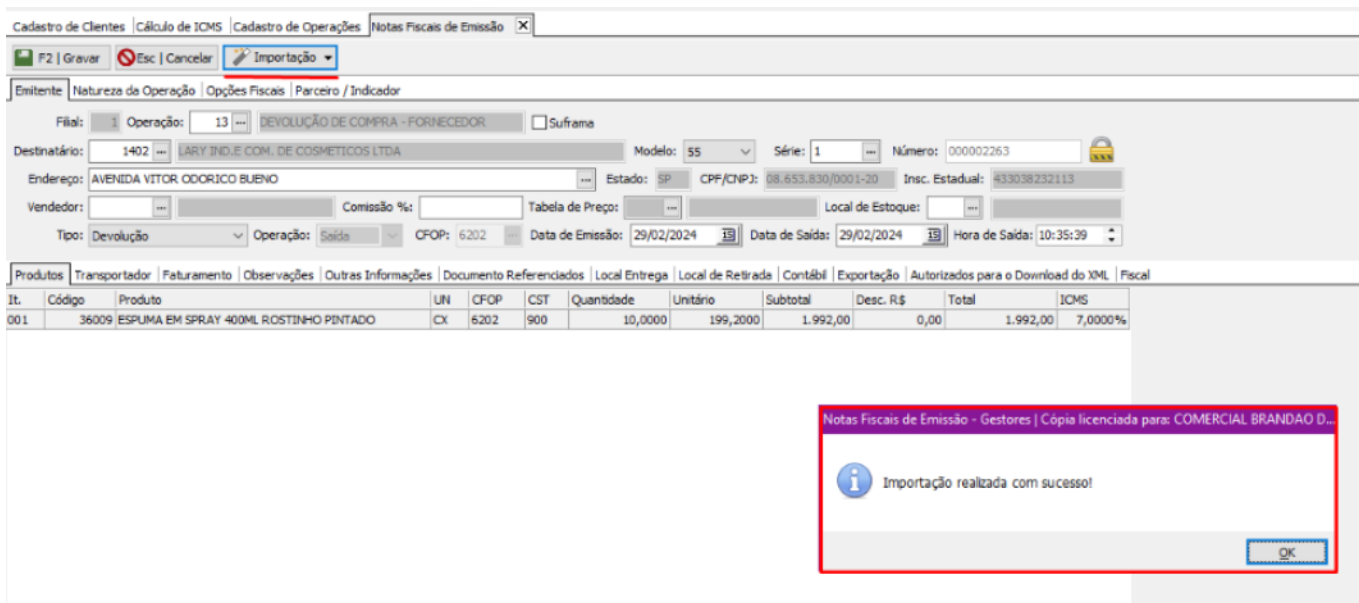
Cadastro de Clientes | Cálculo de ICMS | Cadastro de Operações | Notas Fiscais de Emissão ✕

F2 | Gravar | Esc | Cancelar | Importação ▾

Emitente | Natureza da Operação | Opções Fiscais | Parceiro / Indicador

Filial: 1 Operação: 13 DEVOLUÇÃO DE COMPRA - FORNECEDOR Suframa

Destinatário: 1402 LARY IND.E COM. DE COSMETICOS LTDA Modelo: 55 Série: 1 Número: 000002263

Endereço: AVENIDA VITOR ODORICO BUENO Estado: SP CPF/CNPJ: 08.653.830/0001-20 Insc. Estadual: 433038232113

Vendedor: Comissão %: Tabela de Preço: Local de Estoque:

Tipo: Devolução Operação: Saída CFOP: 6202 Data de Emissão: 29/02/2024 Data de Saída: 29/02/2024 Hora de Saída: 10:35:39

Produtos | Transportador | Faturamento | Observações | Outras Informações | Documento Referenciados | Local Entrega | Local de Retirada | Contábil | Exportação | Autorizados para o Download do XML | Fiscal

| It. | Código | Produto | UN | CFOP | CST | Quantidade | Unitário | Subtotal | Desc. R$ | Total | ICMS |
|---|---|---|---|---|---|---|---|---|---|---|---|
| 001 | 36009 | ESPUMA EM SPRAY 400ML ROSTINHO PINTADO | CX | 6202 | 900 | 10,0000 | 199,2000 | 1.992,00 | 0,00 | 1.992,00 | 7,0000% |

Notas Fiscais de Emissão - Gestores | Cópia licenciada para: COMERCIAL BRANDAO D...

Importação realizada com sucesso!

OK